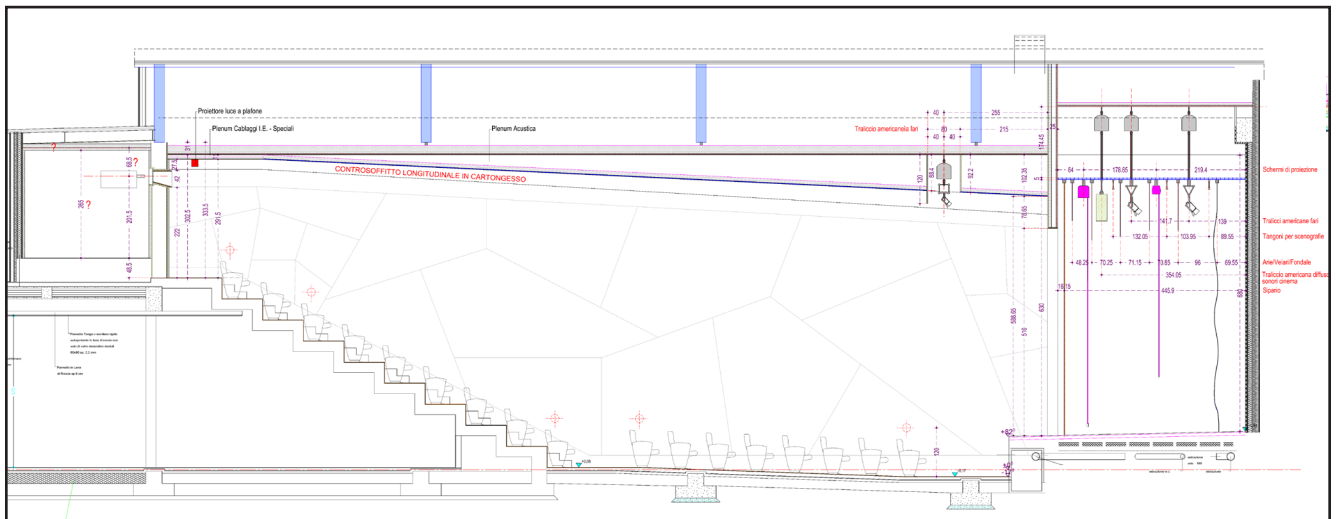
Proiettore luce a plafone

Plenum Cablaggi I.E. - Speciali

Plenum Acustica

Traliccio americana fari

CONTROSOFFITTO LONGITUDINALE IN CARTONGESSO

Schermi di proiezione

Tralicci americane fari

Tangoni per scenografie

Arie/Velari/Fondale

Traliccio americana diffusori sonori cinema

Sipario

40
255
40
49
215
40
40
174.45
64
178.65
219.4
120
83.4
92.2
102.35
78.65
141.7
139
132.05
103.95
89.55
48.25
70.25
71.15
73.65
96
69.55
354.05
19.15
445.9
630
598.65
510
680
120
265
201.5
48.5
68.5
31
42
27.5
222
302.5
333.5
291.5
?
?
?